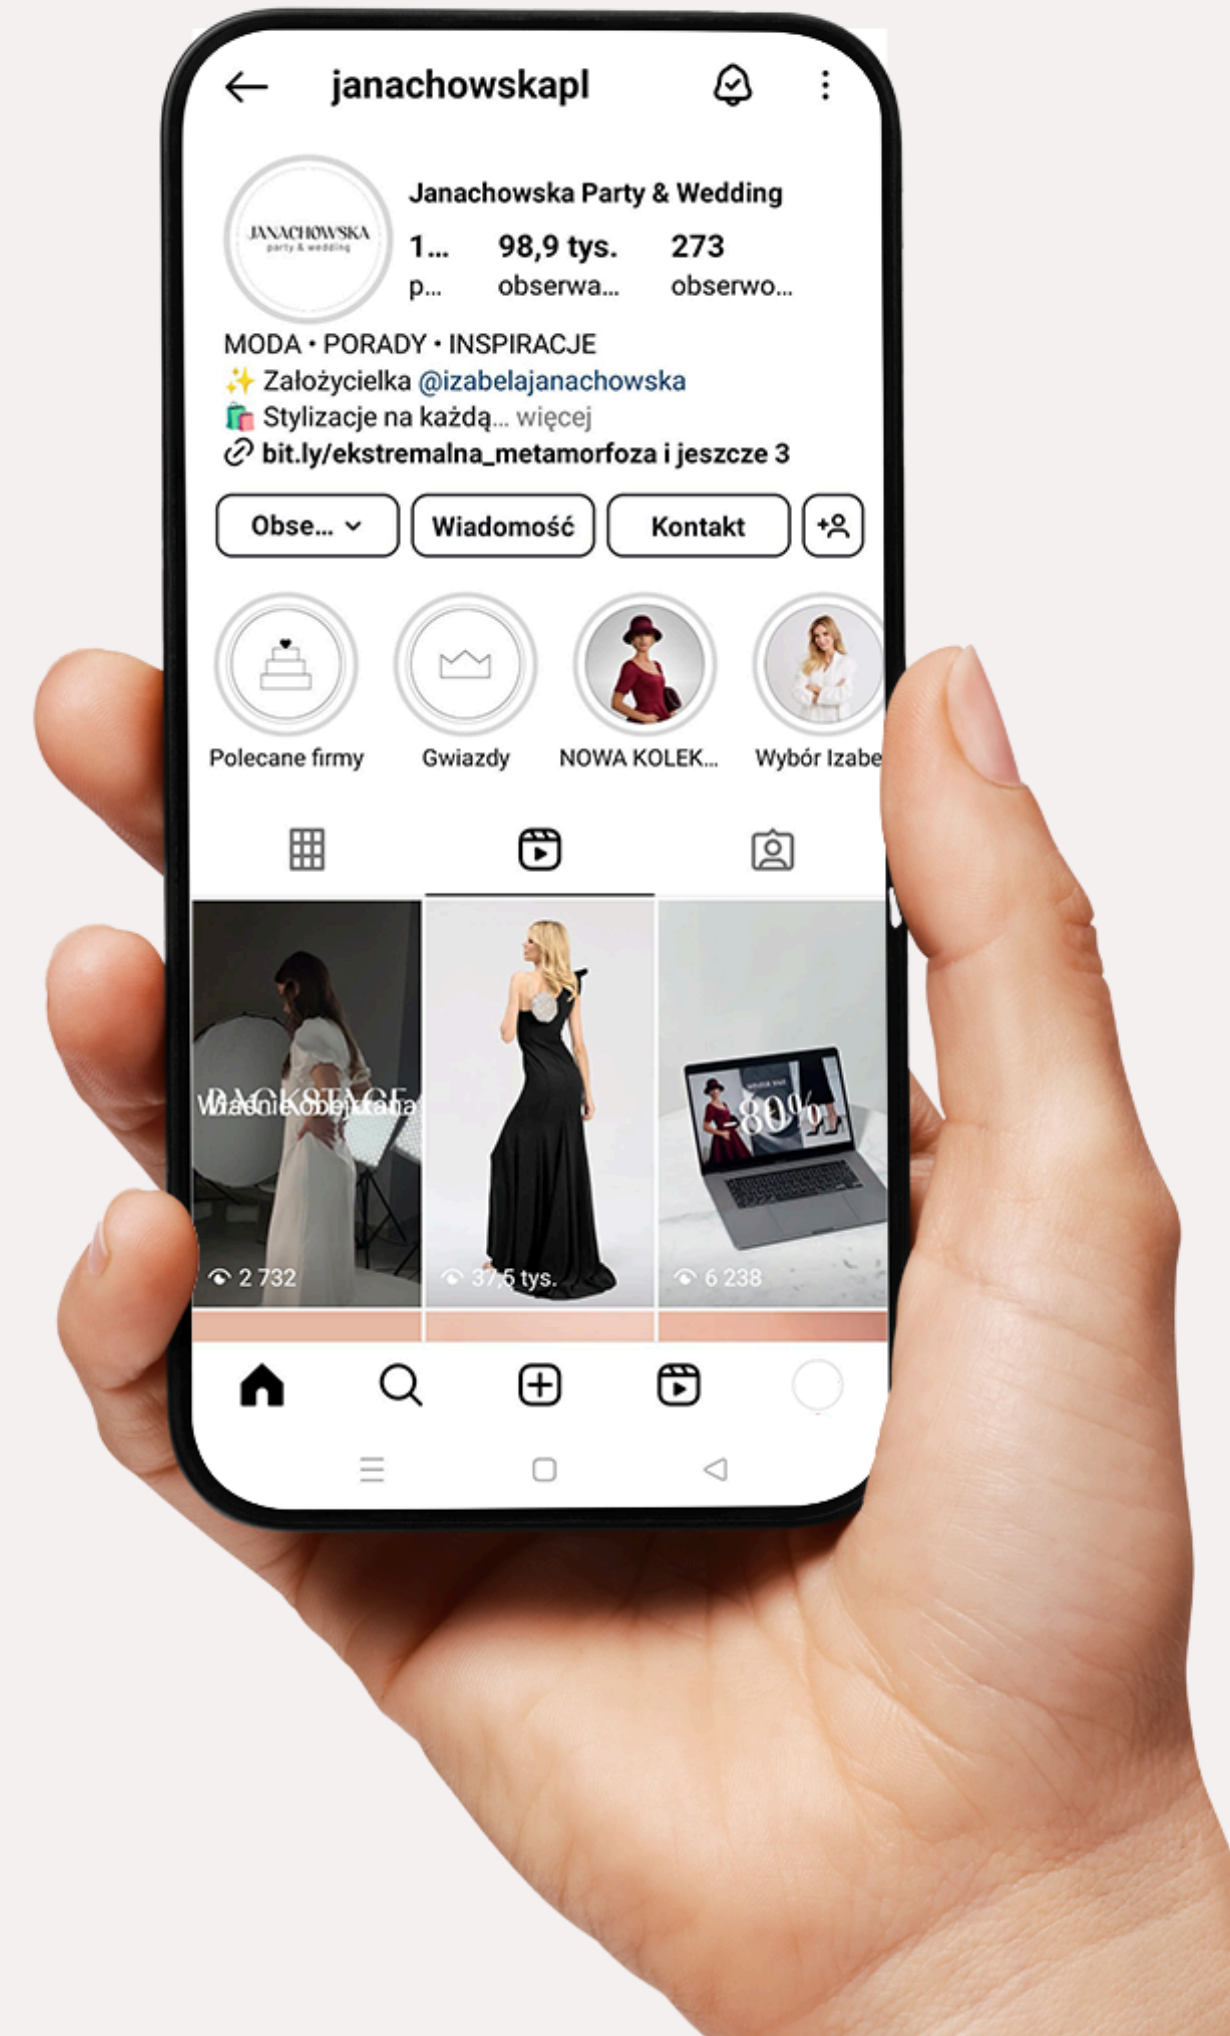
janachowskapl

JANACHOWSKA party & wedding

Janachowska Party & Wedding

1... p...

98,9 tys. obserwa...

273 obserwo...

MODA • PORADY • INSPIRACJE
✨ Założycielka @izabelajanachowska
🛍️ Stylizacje na każdą... więcej
bit.ly/ekstremalna_metamorfoza i jeszcze 3

Obse...

Wiadomość

Kontakt

Polecane firmy

Gwiazdy

NOWA KOLEK...

Wybór Izabe

BACKSTAGE
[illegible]

2 732

37,5 tys.

80%

6 238